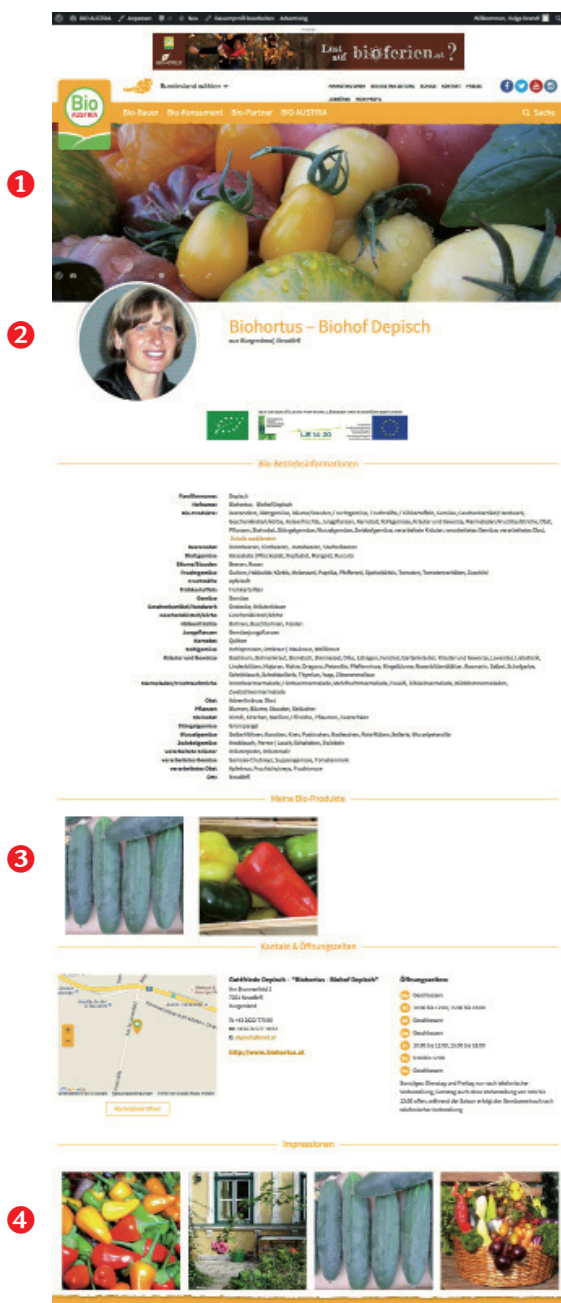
BIO AUSTRIA Anpassen Neu Benutzerprofil bearbeiten Advertising Willkommen, Helga Brandl

Lust auf bioferien.at?

Bundesland wählen

Bio AUSTRIA

Bio-Bauer Bio-Konsument Bio-Partner BIO AUSTRIA Suche

❶

❷

Biohortus – Biohof Depisch

aus Burgenland | Kroatif

Bio-Betriebsinformationen

Familienname: Depisch
Hofname: Biohortus - Biohof Depisch
Bio-Produkte: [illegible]

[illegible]

Meine Bio-Produkte

❸

Kontakt & Öffnungszeiten

Gottfriede Depisch : "Biohortus - Biohof Depisch"

Burgenland

http://www.biohortus.at

Öffnungszeiten

Geschlossen
Geschlossen
Geschlossen

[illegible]

Impressionen

❹